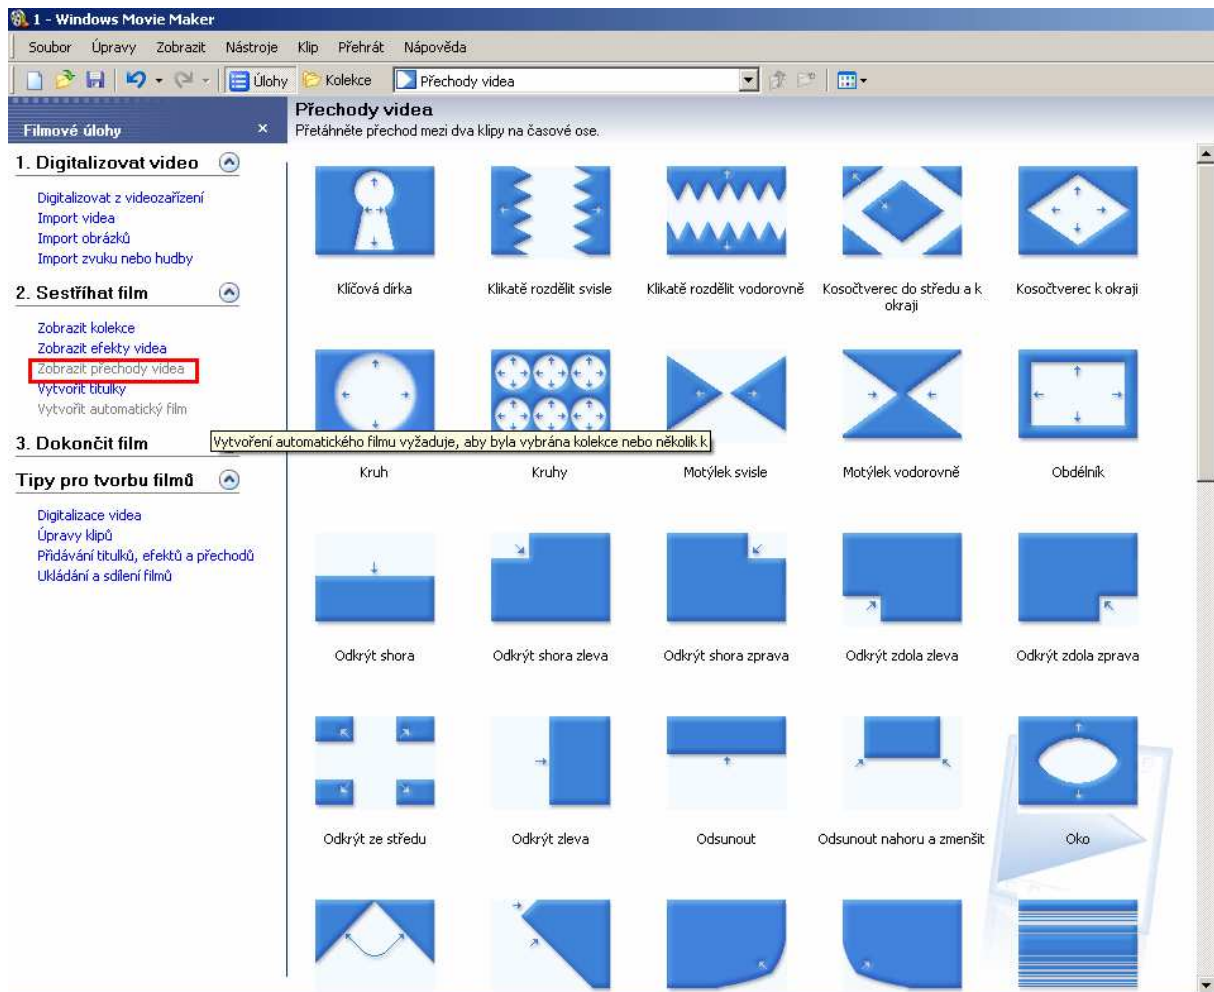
1 - Windows Movie Maker

Soubor Úpravy Zobrazit Nástroje Klip Přehrát Nápověda

Úlohy Kolekce Přechody videa

Filmové úlohy ×

1. Digitalizovat video

Digitalizovat z videozařízení
Import videa
Import obrázků
Import zvuku nebo hudby

2. Sestříhat film

Zobrazit kolekce
Zobrazit efekty videa
Zobrazit přechody videa
Vytvořit titulky
Vytvořit automatický film

3. Dokončit film

Tipy pro tvorbu filmů

Digitalizace videa
Úpravy klipů
Přidávání titulků, efektů a přechodů
Ukládání a sdílení filmů

Vytvoření automatického filmu vyžaduje, aby byla vybrána kolekce nebo několik k

Přechody videa
Přetáhněte přechod mezi dva klipy na časové ose.

Klíčová dírka
Klikatě rozdělit svisle
Klikatě rozdělit vodorovně
Kosočtverec do středu a k okraji
Kosočtverec k okraji
Kruh
Kruhy
Motýlek svisle
Motýlek vodorovně
Obdélník
Odkrýt shora
Odkrýt shora zleva
Odkrýt shora zprava
Odkrýt zdola zleva
Odkrýt zdola zprava
Odkrýt ze středu
Odkrýt zleva
Odsunout
Odsunout nahoru a zmenšit
Oko